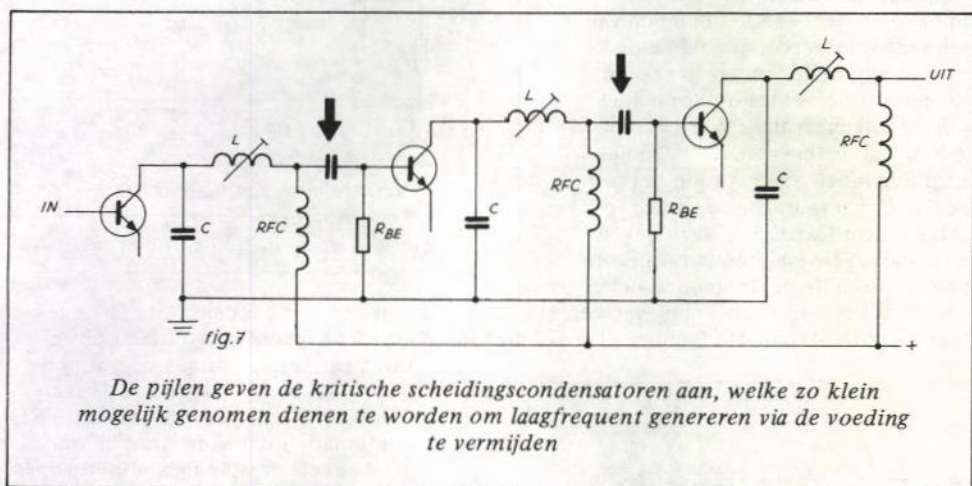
IN
C
L
RFC
$R_{BE}$
C
L
RFC
$R_{BE}$
C
L
UIT
RFC
fig.7
+

De pijlen geven de kritische scheidingscondensatoren aan, welke zo klein mogelijk genomen dienen te worden om laagfrequent genereren via de voeding te vermijden